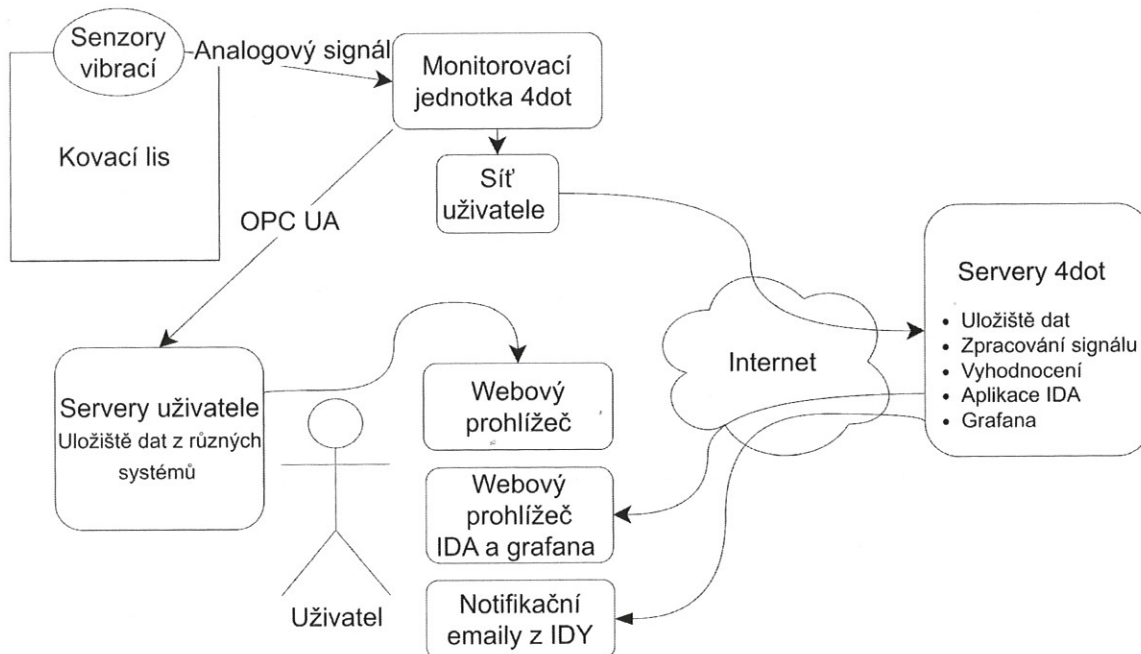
Senzory vibrací

Analogový signál

Monitorovací jednotka 4dot

Kovací lis

Síť uživatele

OPC UA

Servery 4dot

• Uložiště dat
• Zpracování signálu
• Vyhodnocení
• Aplikace IDA
• Grafana

Internet

Servery uživatele
Uložiště dat z různých systémů

Webový prohlížeč

Webový prohlížeč IDA a grafana

Uživatel

Notifikační emaily z IDY